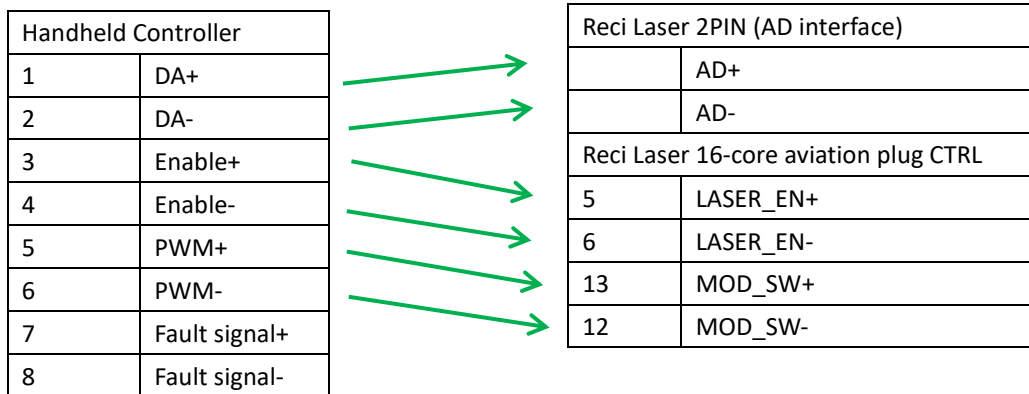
| Handheld Controller | |
|---|---|
| 1 | DA+ |
| 2 | DA- |
| 3 | Enable+ |
| 4 | Enable- |
| 5 | PWM+ |
| 6 | PWM- |
| 7 | Fault signal+ |
| 8 | Fault signal- |

| Reci Laser 2PIN (AD interface) | |
|---|---|
| | AD+ |
| | AD- |
| Reci Laser 16-core aviation plug CTRL | |
| 5 | LASER_EN+ |
| 6 | LASER_EN- |
| 13 | MOD_SW+ |
| 12 | MOD_SW- |